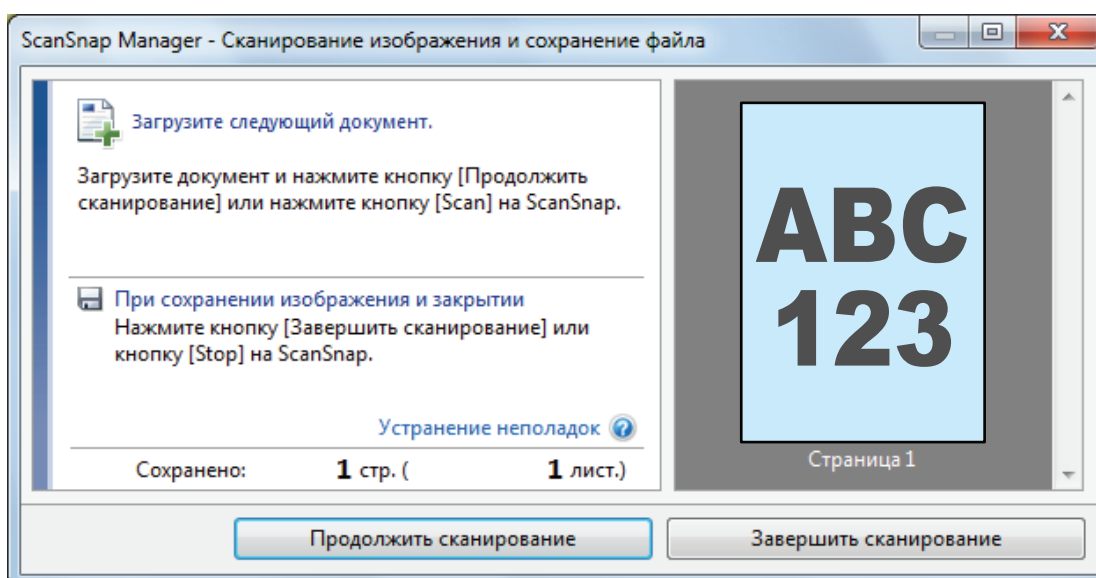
ScanSnap Manager - Сканирование изображения и сохранение файла

Загрузите следующий документ.

Загрузите документ и нажмите кнопку [Продолжить сканирование] или нажмите кнопку [Scan] на ScanSnap.

При сохранении изображения и закрытии
Нажмите кнопку [Завершить сканирование] или кнопку [Stop] на ScanSnap.

Устранение неполадок

Сохранено: 1 стр. ( 1 лист.)

ABC
123

Страница 1

Продолжить сканирование

Завершить сканирование